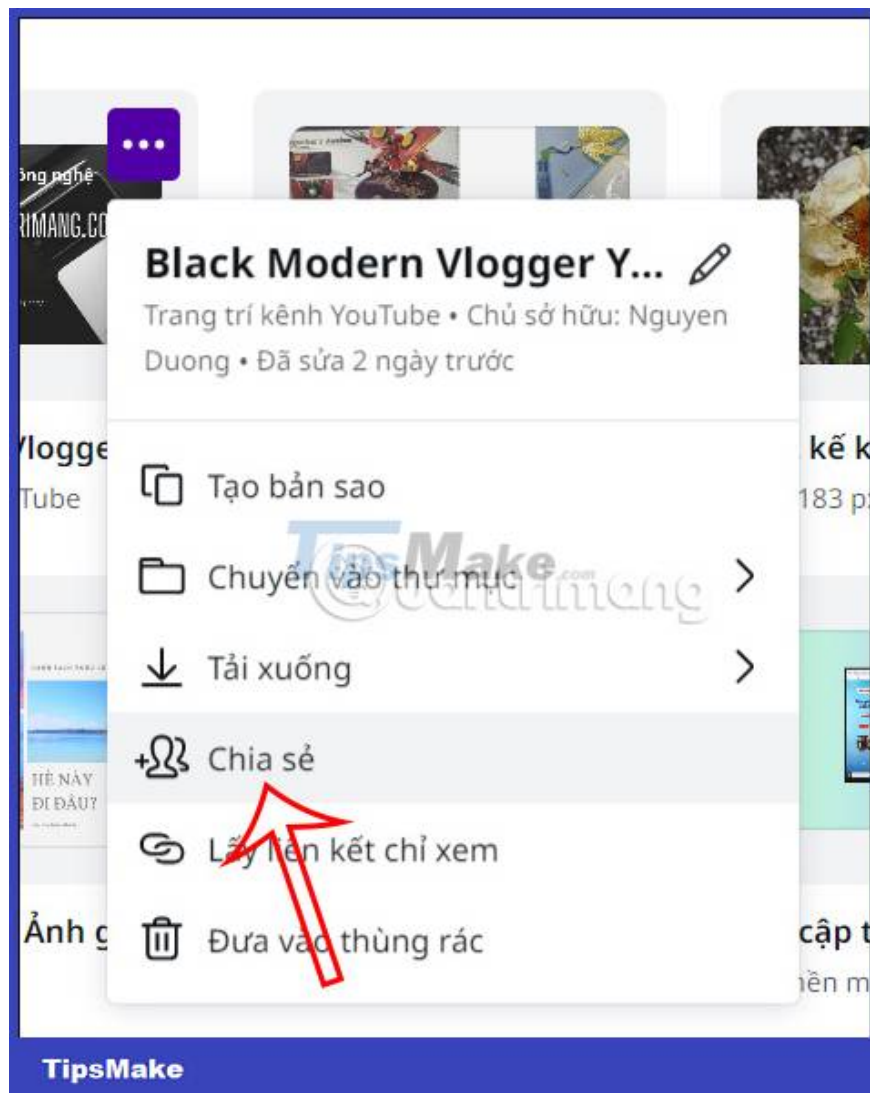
ông nghệ
RIMANG.CO

Black Modern Vlogger Y...

Trang trí kênh YouTube • Chủ sở hữu: Nguyen Duong • Đã sửa 2 ngày trước

Vlogge
Tube

kế k
183 p

Tạo bản sao

Chuyển vào thư mục

Tải xuống

Chia sẻ

Lấy liên kết chỉ xem

Đưa vào thùng rác

HÈ NÀY
ĐI ĐÂU?

Ảnh g

cập t
nền m

TipsMake
@quantrimang

TipsMake